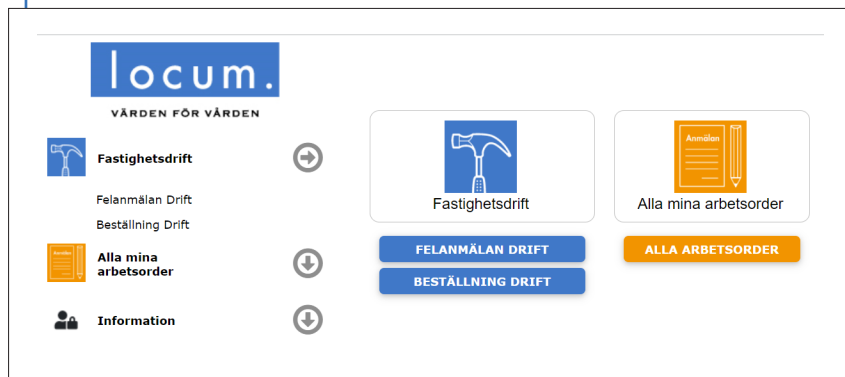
locum.
VÄRDEN FÖR VÅRDEN

Fastighetsdrift

Felanmälan Drift

Beställning Drift

Anmälan

Alla mina arbetsorder

Information

Fastighetsdrift

FELANMÄLAN DRIFT

BESTÄLLNING DRIFT

Anmälan

Alla mina arbetsorder

ALLA ARBETSORDER